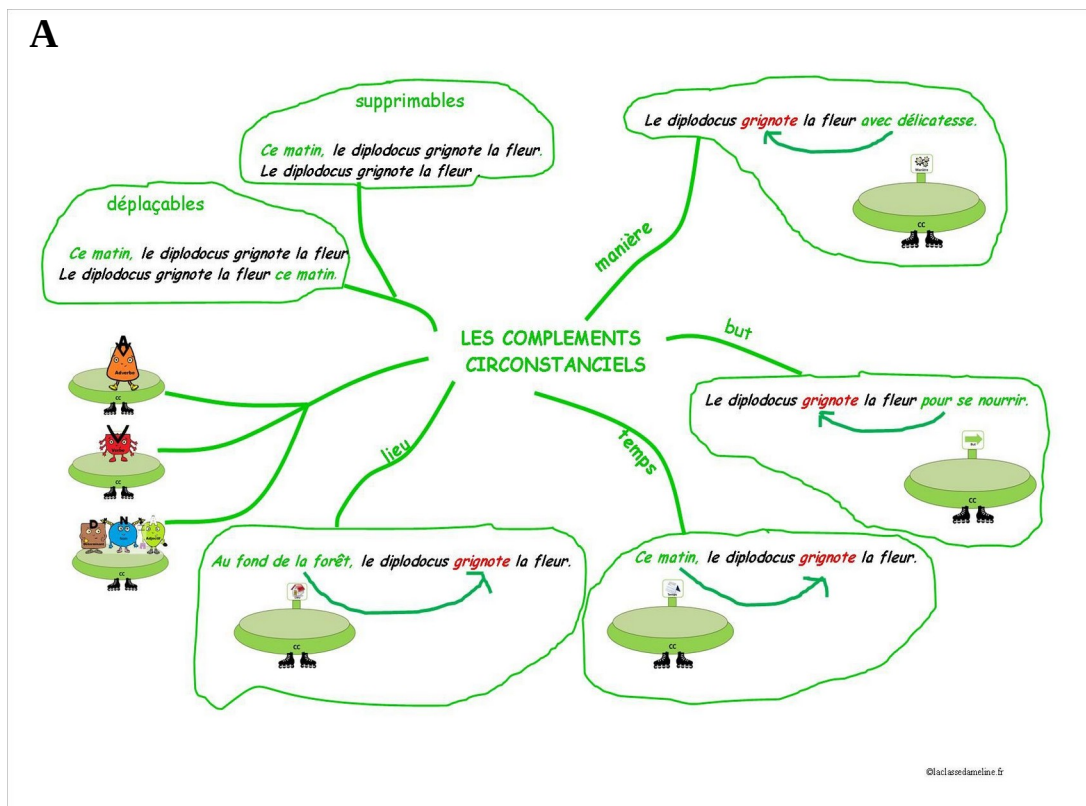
A

supprimables

Ce matin, le diplodocus grignote la fleur.
Le diplodocus grignote la fleur .

déplaçables

Ce matin, le diplodocus grignote la fleur
Le diplodocus grignote la fleur ce matin.

Le diplodocus grignote la fleur avec délicatesse.

manière

LES COMPLEMENTS CIRCONSTANCIELS

but

Le diplodocus grignote la fleur pour se nourrir.

cc

A

cc

V

cc

D N

cc

lieu

temps

Au fond de la forêt, le diplodocus grignote la fleur.

cc

Ce matin, le diplodocus grignote la fleur.

cc

cc

cc

©laclassedameline.fr